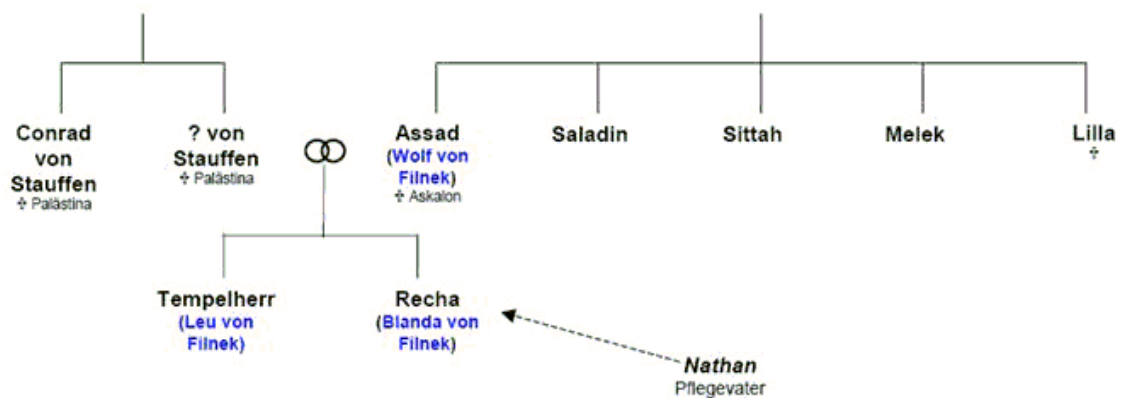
Conrad von Stauffen
† Palästina

? von Stauffen
† Palästina

Assad (Wolf von Filnek)
† Askalon

Saladin

Sittah

Melek

Lilla
†

Tempelherr (Leu von Filnek)

Recha (Blanda von Filnek)

Nathan
Pflegevater